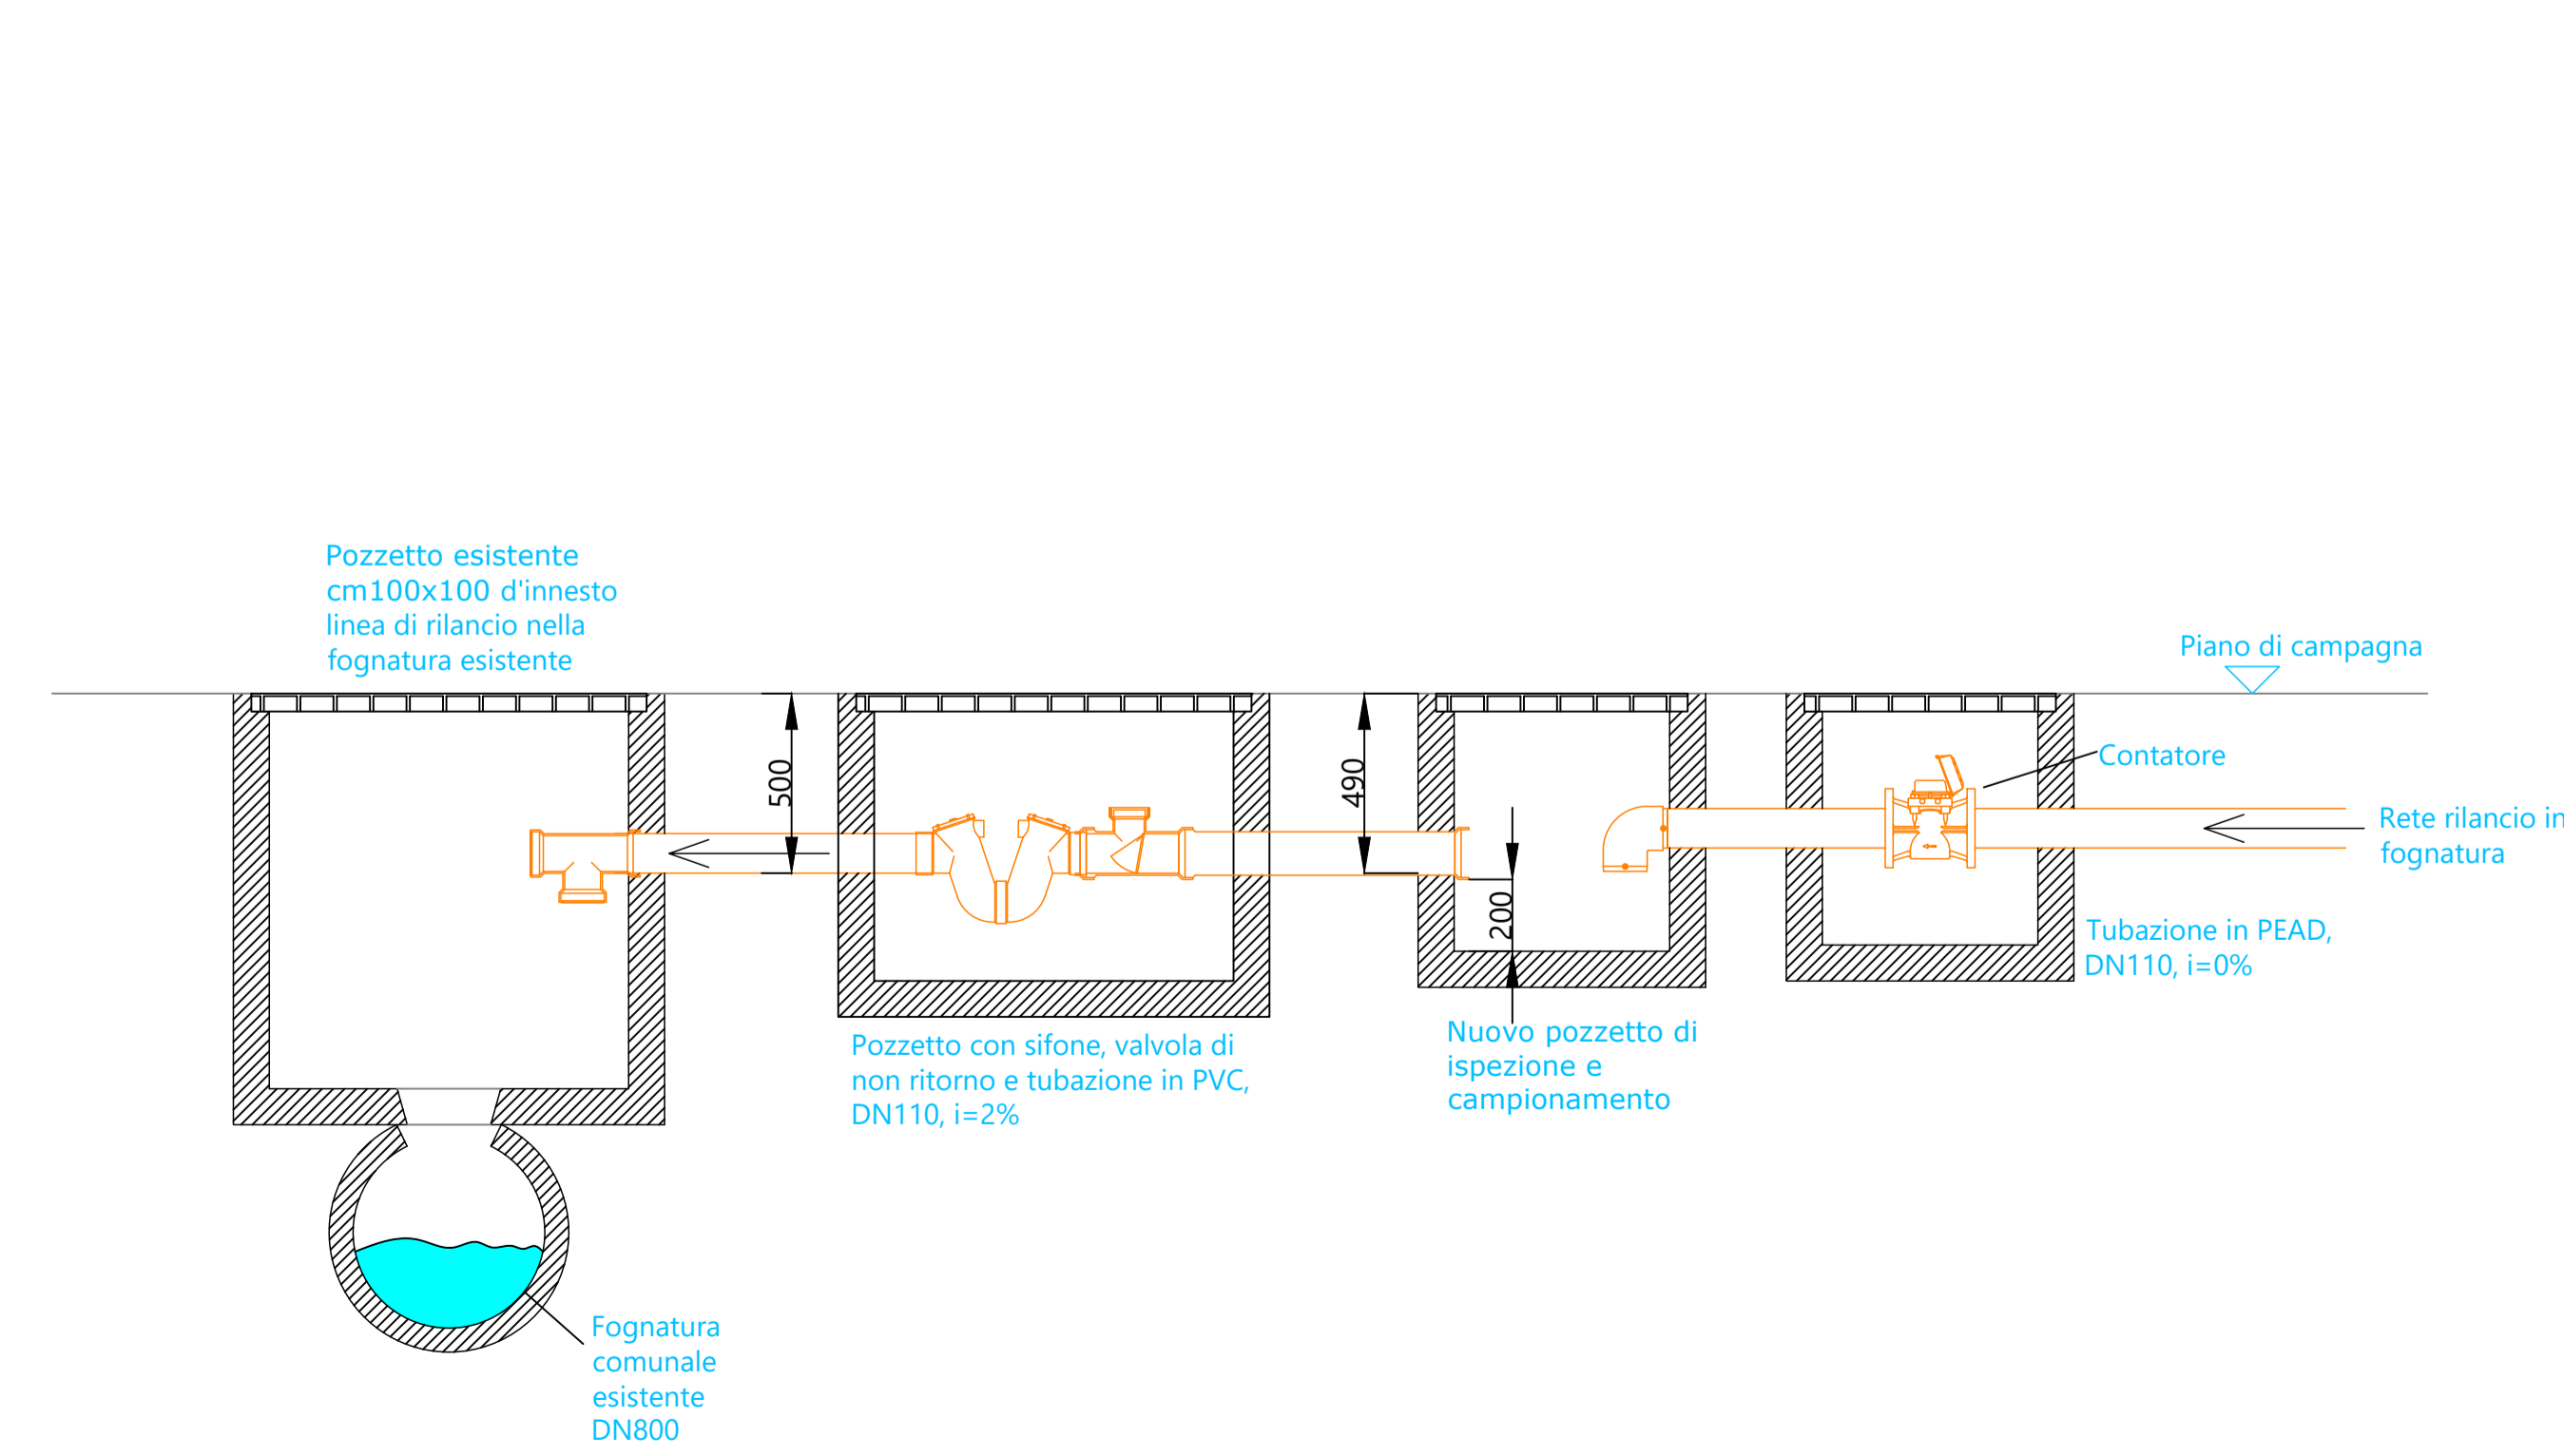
Pozzetto esistente cm100x100 d'innesto linea di rilancio nella fognatura esistente

Piano di campagna

500

490

Contatore

Rete rilancio in fognatura

200

Tubazione in PEAD, DN110, i=0%

Pozzetto con sifone, valvola di non ritorno e tubazione in PVC, DN110, i=2%

Nuovo pozzetto di ispezione e campionamento

Fognatura comunale esistente DN800